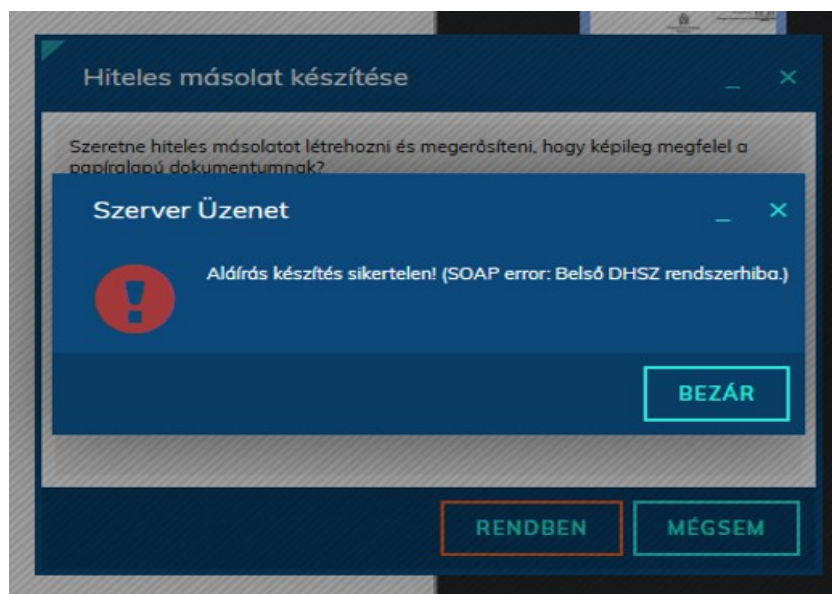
Hiteles másolat készítése

Szeretne hiteles másolatot létrehozni és megerősíteni, hogy képileg megfelel a papíralapú dokumentumnak?

Szerver Üzenet

Aláírás készítés sikertelen! (SOAP error: Belső DHSZ rendszerhiba.)

BEZÁR

RENDBEN

MÉGSEM